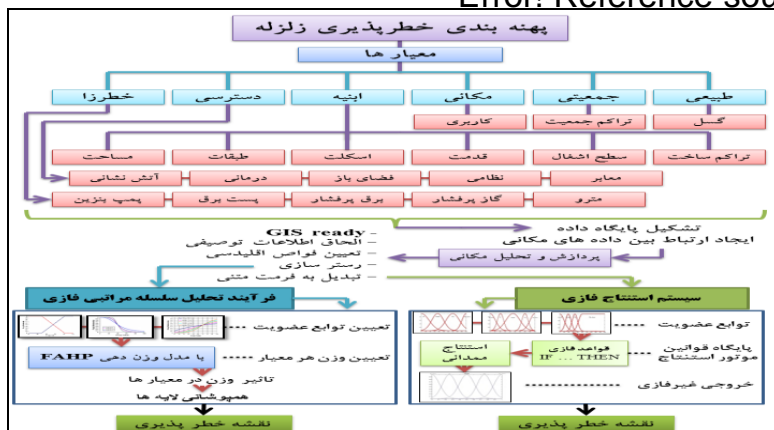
Error! Reference sou

پهنه بندی خطرپذیری زلزله

معیار ها

طبیعی
جمعیتی
مکانی
ابنیه
دسترسی
خطرزا

گسل
تراکم جمعیت
کاربری

تراکم ساخت
سطح اشغال
قدمت
اسکلت
طبقات
مساحت

معابر
نظامی
فضای باز
درمانی
آتش نشانی

مترو
گاز پرفشار
برق پرفشار
پست برق
پمپ بنزین

تشکیل پایگاه داده
ایجاد ارتباط بین داده های مکانی

GIS ready -
الحاق اطلاعات توصیفی -
تعیین فواصل اقلیدسی -
رستر سازی -
تبدیل به فرمت متنی -

پردازش و تحلیل مکانی

فرآیند تحلیل سلسله مراتبی فازی

سیستم استنتاج فازی

تعیین توابع عضویت

توابع عضویت

با مدل وزن دهی FAHP

تعیین وزن هر معیار

پایگاه قوانین
موتور استنتاج

قواعد فازی
IF ... THEN

استنتاج
ممدانی

تاثیر وزن در معیار ها

همپوشانی لایه ها

خروجی غیرفازی

نقشه خطر پذیری

نقشه خطر پذیری